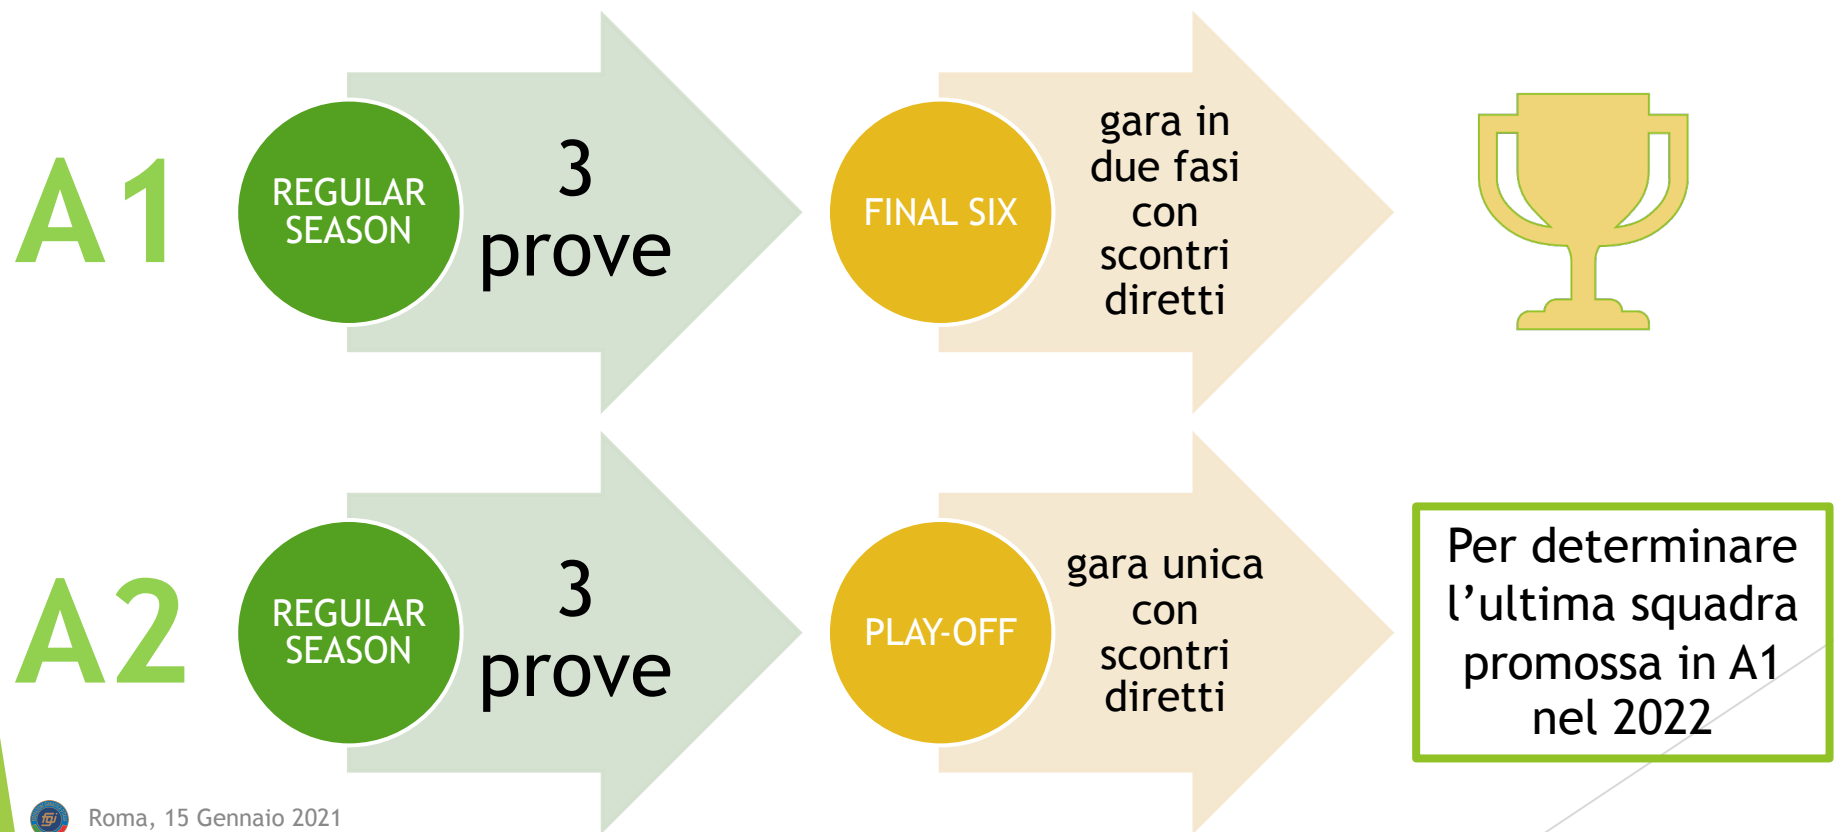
A1

REGULAR SEASON

3 prove

FINAL SIX

gara in due fasi con scontri diretti

A2

REGULAR SEASON

3 prove

PLAY-OFF

gara unica con scontri diretti

Per determinare l’ultima squadra promossa in A1 nel 2022

Roma, 15 Gennaio 2021